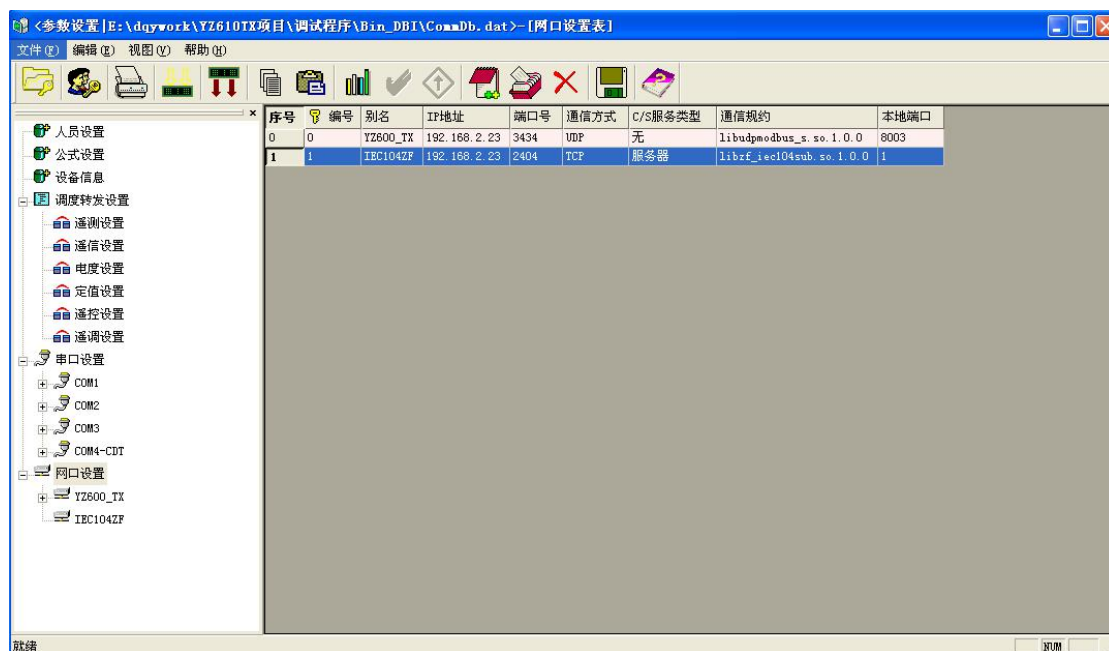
<参数设置|E:\dqywork\YZ610TX项目\调试程序\Bin_DBI\CommDb.dat>-[网口设置表]

文件(F) 编辑(E) 视图(V) 帮助(H)

人员设置
公式设置
设备信息
调度转发设置
遥测设置
遥信设置
电度设置
定值设置
遥控设置
遥调设置
串口设置
COM1
COM2
COM3
COM4-CDT
网口设置
YZ600_TX
IEC104ZF

| 序号 | 编号 | 别名 | IP地址 | 端口号 | 通信方式 | C/S服务类型 | 通信规约 | 本地端口 |
|---|---|---|---|---|---|---|---|---|
| 0 | 0 | YZ600_TX | 192.168.2.23 | 3434 | UDP | 无 | libudpmodbus_s.so.1.0.0 | 8003 |
| 1 | 1 | IEC104ZF | 192.168.2.23 | 2404 | TCP | 服务器 | librf_iec104sub.so.1.0.0 | 1 |

就绪
NUM